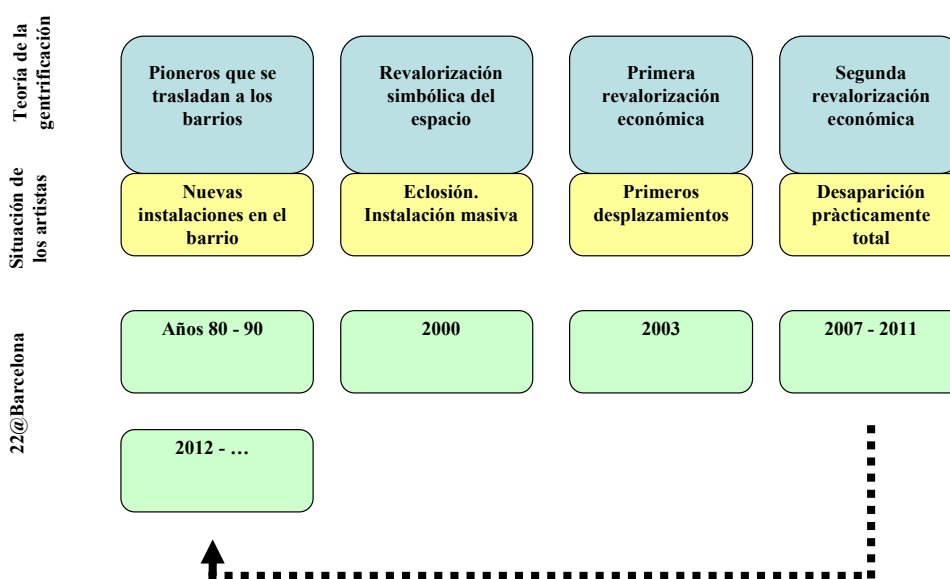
Teoría de la gentrificación

Pioneros que se trasladan a los barrios

Revalorización simbólica del espacio

Primera revalorización económica

Segunda revalorización económica

Situación de los artistas

Nuevas instalaciones en el barrio

Eclosión. Instalación masiva

Primeros desplazamientos

Desaparición pràcticamente total

22@Barcelona

Años 80 - 90

2000

2003

2007 - 2011

2012 - …